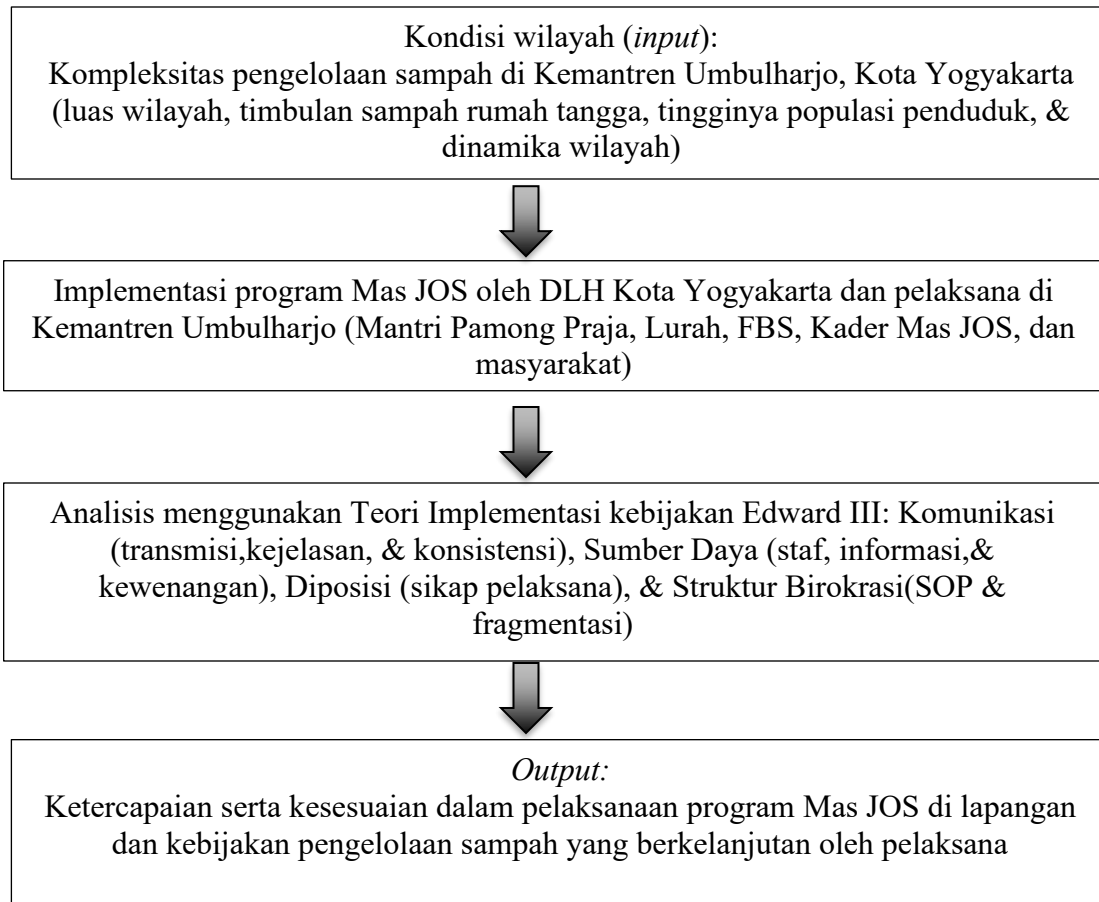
Kondisi wilayah (*input*):
Kompleksitas pengelolaan sampah di Kemantren Umbulharjo, Kota Yogyakarta (luas wilayah, timbulan sampah rumah tangga, tingginya populasi penduduk, & dinamika wilayah)

Implementasi program Mas JOS oleh DLH Kota Yogyakarta dan pelaksana di Kemantren Umbulharjo (Mantri Pamong Praja, Lurah, FBS, Kader Mas JOS, dan masyarakat)

Analisis menggunakan Teori Implementasi kebijakan Edward III: Komunikasi (transmisi,kejelasan, & konsistensi), Sumber Daya (staf, informasi,& kewenangan), Diposisi (sikap pelaksana), & Struktur Birokrasi(SOP & fragmentasi)

*Output:*
Ketercapaian serta kesesuaian dalam pelaksanaan program Mas JOS di lapangan dan kebijakan pengelolaan sampah yang berkelanjutan oleh pelaksana